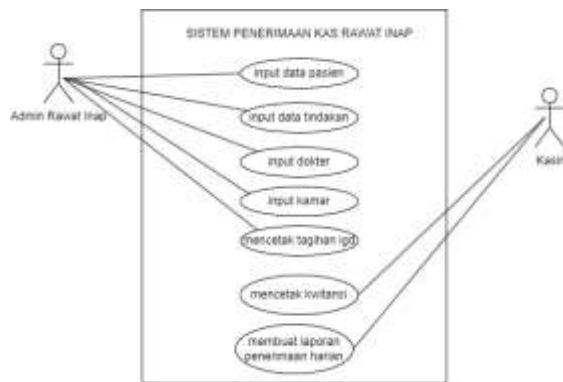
SISTEM PENERIMAAN KAS RAWAT INAP

Admin Rawat Inap

input data pasien

input data tindakan

input dokter

input kamar

mencetak tagihan igd

mencetak kwitansi

membuat laporan penerimaan harian

Kasir